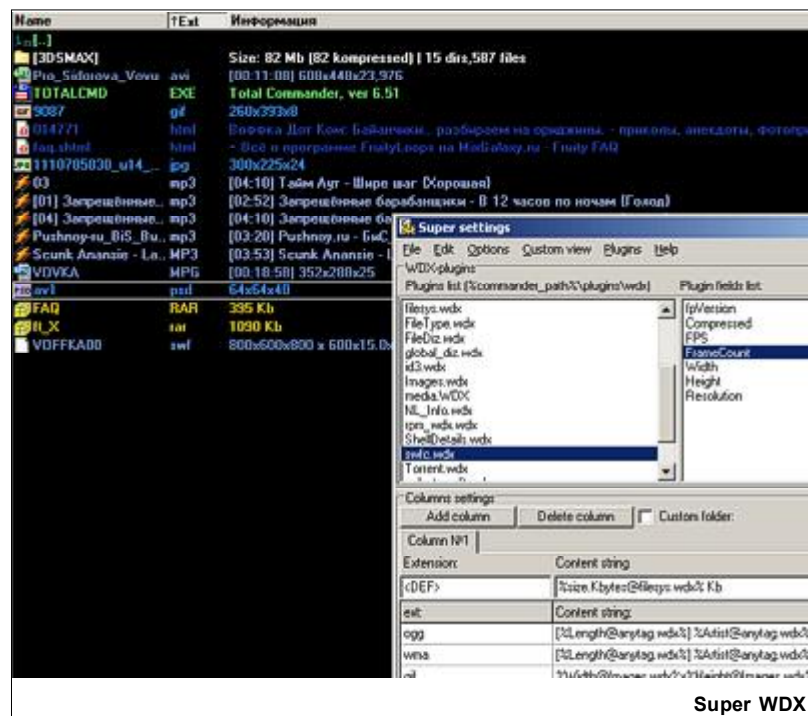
| Name | ↑Ext | Информация |
|---|---|---|
| [..] | | |
| [3DSMAX] | | Size: 82 Mb [82 kompressed] \| 15 dirs,587 files |
| Pro_Sidorova_Vovu | avi | [00:11:08] 608x448x23,976 |
| TOTALCMD | EXE | Total Commander, ver 6.51 |
| 9087 | gif | 260x393x8 |
| 014771 | html | Боффка Дот Ком: Байанчики.. разбираем на орижжины. - приколы, анекдоты, фотопр |
| faq.shtml | html | - Все о программе FruityLoops на MediaGaxy.ru - Fruity FAQ |
| 1110705030_u14_ | jpg | 300x225x24 |
| 03 | mp3 | [04:10] Тайм Аут - Шире шаг (Хорошая) |
| [01] Запрещённые.. | mp3 | [02:52] Запрещённые барабанщики - В 12 часов по ночам (Голод) |
| [04] Запрещённые.. | mp3 | [04:10] Запрещённые ба |
| Pushnoy-ru_BiS_Bu.. | mp3 | [03:20] Pushnoy.ru - БиС_ |
| Scunk Anansie - La.. | MP3 | [03:53] Scunk Anansie - |
| VDVKA | MPG | [00:18:58] 352x288x25 |
| av1 | psd | 64x64x40 |
| FAQ | RAR | 395 Kb |
| fl_X | rar | 1090 Kb |
| VDFFKA00 | swf | 800x600x800 x 600x15.0 |

Super settings
File Edit Options Custom view Plugins Help
WDX-plugins
Plugins list (%commander_path%\plugins\wdx)
filesys.wdx
FileType.wdx
FileDiz.wdx
global_diz.wdx
id3.wdx
Images.wdx
media.WDX
NL_Info.wdx
rpm_wdx.wdx
ShellDetails.wdx
swfc.wdx
Torrent.wdx

Plugin fields list
fpVersion
Compressed
FPS
FrameCount
Width
Height
Resolution

Columns settings
Add column
Delete column
Custom folder:
Column №1
Extension:
Content string
<DEF>
%size.Kbytes@filesys.wdx% Kb

| ext | Content string |
|---|---|
| ogg | [%Length@anytag.wdx%] %Artist@anytag.wdx% |
| wma | [%Length@anytag.wdx%] %Artist@anytag.wdx% |
| gif | %Width@Images.wdx%x%Height@Images.wdx% |

Super WDX